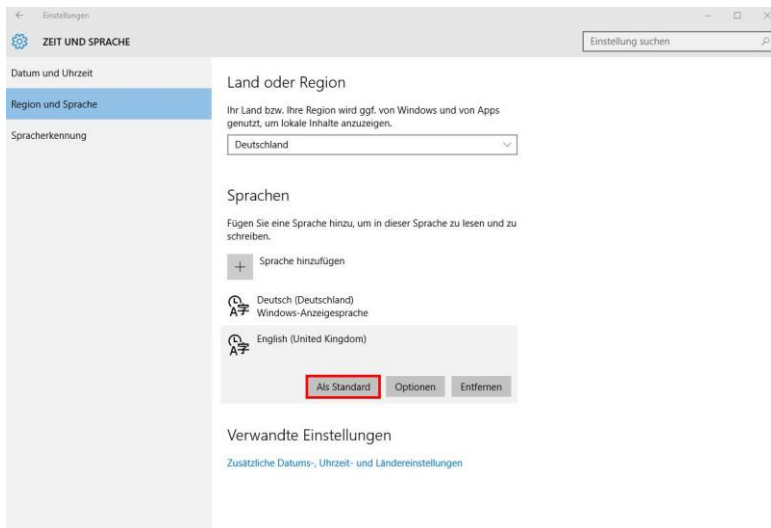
← Einstellungen

ZEIT UND SPRACHE

Einstellung suchen

Datum und Uhrzeit

Region und Sprache

Spracherkennung

Land oder Region

Ihr Land bzw. Ihre Region wird ggf. von Windows und von Apps genutzt, um lokale Inhalte anzuzeigen.

Deutschland

Sprachen

Fügen Sie eine Sprache hinzu, um in dieser Sprache zu lesen und zu schreiben.

+ Sprache hinzufügen

Deutsch (Deutschland)
Windows-Anzeigesprache

English (United Kingdom)

Als Standard | Optionen | Entfernen

Verwandte Einstellungen

Zusätzliche Datums-, Uhrzeit- und Ländereinstellungen